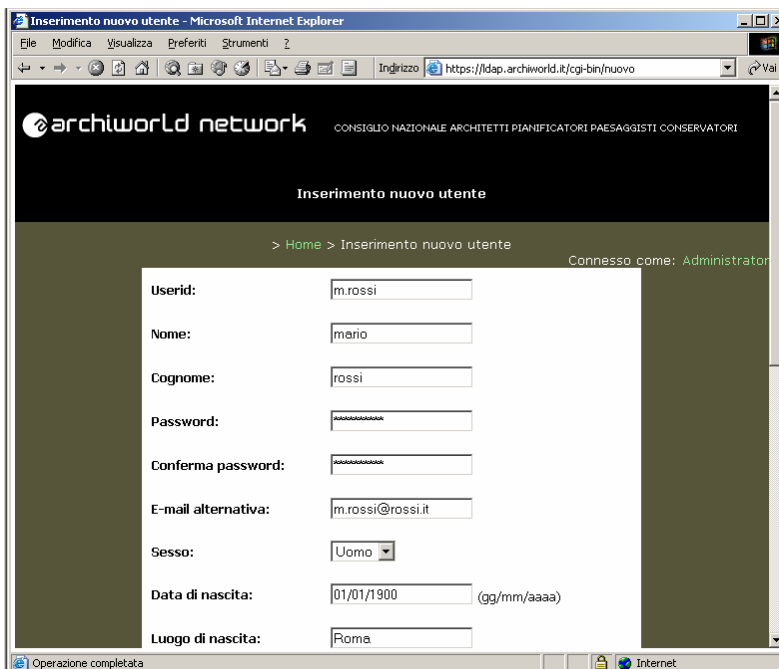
Inserimento nuovo utente - Microsoft Internet Explorer

File Modifica Visualizza Preferiti Strumenti ?

Indirizzo https://ldap.archiworld.it/cgi-bin/nuovo

Vai

archiworld network CONSIGLIO NAZIONALE ARCHITETTI PIANIFICATORI PAESAGGISTI CONSERVATORI

Inserimento nuovo utente

> Home > Inserimento nuovo utente

Connesso come: Administrator

Userid: m.rossi

Nome: mario

Cognome: rossi

Password: **********

Conferma password: **********

E-mail alternativa: m.rossi@rossi.it

Sesso: Uomo

Data di nascita: 01/01/1900 (gg/mm/aaaa)

Luogo di nascita: Roma

Operazione completata

Internet